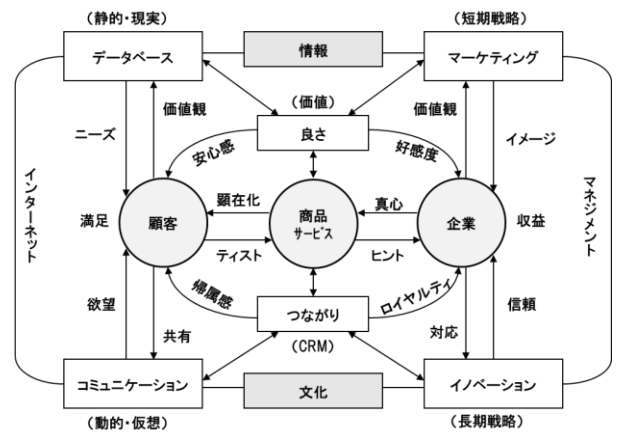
(静的・現実)

データベース

情報

(短期戦略)

マーケティング

インターネット

ニーズ

価値観

(価値)

良さ

価値観

イメージ

マネジメント

安心感

好感度

満足

顧客

顕在化

商品
サービス

真心

企業

収益

ティスト

ヒント

帰属感

ロイヤルティ

欲望

つながり

信頼

共有

(CRM)

対応

コミュニケーション

文化

イノベーション

(動的・仮想)

(長期戦略)